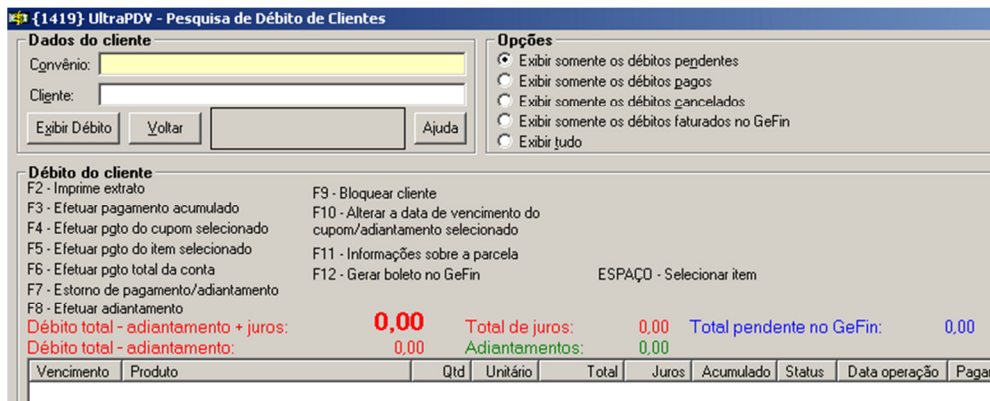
{1419} UltraPDV - Pesquisa de Débito de Clientes

Dados do cliente
Convênio:
Cliente:
Exibir Débito
Voltar
Ajuda

Opções
Exibir somente os débitos pendentes
Exibir somente os débitos pagos
Exibir somente os débitos cancelados
Exibir somente os débitos faturados no GeFin
Exibir tudo

Débito do cliente
F2 - Imprime extrato
F3 - Efetuar pagamento acumulado
F4 - Efetuar pgto do cupom selecionado
F5 - Efetuar pgto do item selecionado
F6 - Efetuar pgto total da conta
F7 - Estorno de pagamento/adiantamento
F8 - Efetuar adiantamento

F9 - Bloquear cliente
F10 - Alterar a data de vencimento do cupom/adiantamento selecionado
F11 - Informações sobre a parcela
F12 - Gerar boleto no GeFin

ESPAÇO - Selecionar item

Débito total - adiantamento + juros: 0,00
Débito total - adiantamento: 0,00
Total de juros: 0,00
Adiantamentos: 0,00
Total pendente no GeFin: 0,00

| Vencimento | Produto | Qtd | Unitário | Total | Juros | Acumulado | Status | Data operação | Pagar |
|---|---|---|---|---|---|---|---|---|---|